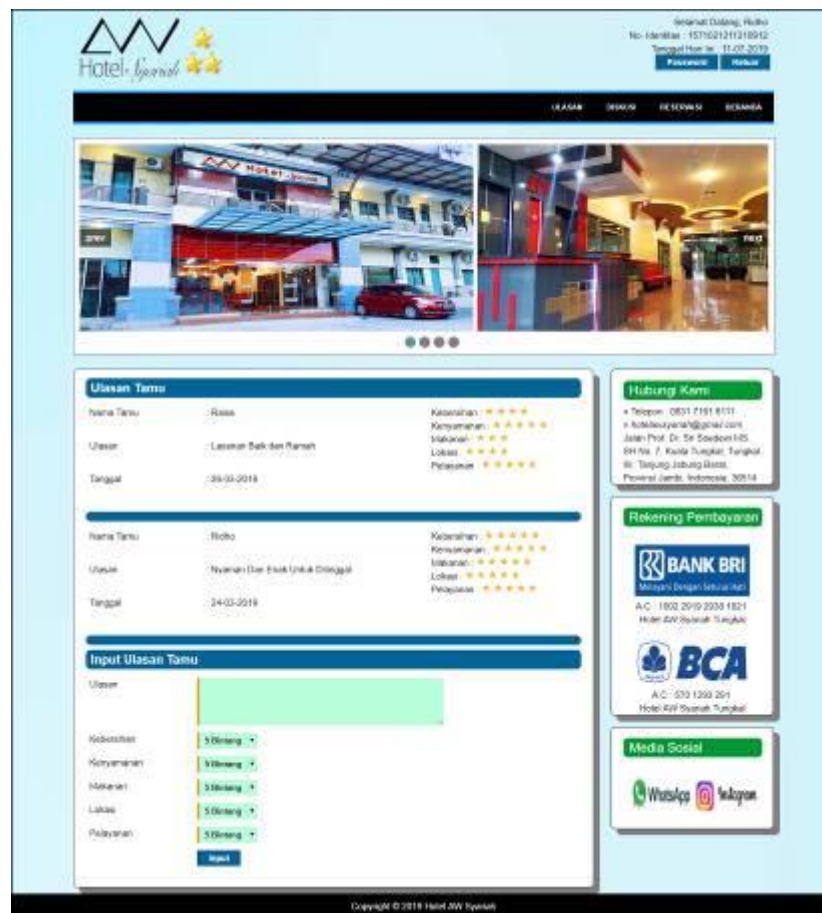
Hotel Syariah

Selamat Datang, Ridho
No. Identitas : 1571021211318912
Tanggal Hari Ini : 11-07-2019

Password Keluar

ULASAN DISKUSI RESERVASI BERANDA

prev next

Ulasan Tamu

| | | |
|---|---|---|
| Nama Tamu | Rossa | Kebersihan : ★★★★ |
| Ulasan | Layanan Baik dan Ramah | Kenyamanan : ★★★★★ Makanan : ★★★ Lokasi : ★★★★ Pelayanan : ★★★★★ |
| Tanggal | 26-03-2019 | |

| | | |
|---|---|---|
| Nama Tamu | Ridho | Kebersihan : ★★★★★ |
| Ulasan | Nyaman Dan Enak Untuk Ditinggal | Kenyamanan : ★★★★★ Makanan : ★★★★★ Lokasi : ★★★★★ Pelayanan : ★★★★★ |
| Tanggal | 24-03-2019 | |

Input Ulasan Tamu

Ulasan

Kebersihan 5 Bintang
Kenyamanan 5 Bintang
Makanan 5 Bintang
Lokasi 5 Bintang
Pelayanan 5 Bintang

Input

Hubungi Kami

» Telepon : 0831 7161 6111
» hotelawsyariah@gmail.com
Jalan Prof. Dr. Sri Soedewi MS. SH No. 7, Kuala Tungkal, Tungkal Ilir, Tanjung Jabung Barat, Provinsi Jambi, Indonesia. 36514

Rekening Pembayaran

BANK BRI
Melayani Dengan Setulus Hati
A.C : 1802 2010 2030 1821
Hotel AW Syariah Tungkal

BCA
A.C : 570 1260 201
Hotel AW Syariah Tungkal

Media Sosial

WhatsApp Instagram

Copyright © 2019 Hotel AW Syariah